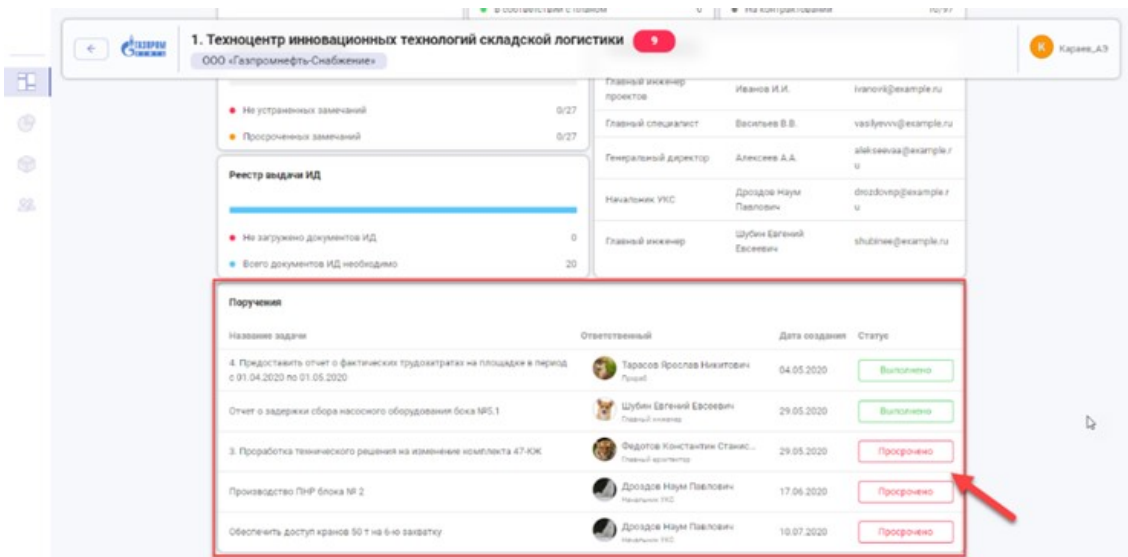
• В соответствии с планом 0
• На контрактовании 10/97

←
ГАЗПРОМ
1. Техноцентр инновационных технологий складской логистики 9
ООО «Газпромнефть-Снабжение»
К Караев_АЭ

• Не устраненных замечаний 0/27
• Просроченных замечаний 0/27

Реестр выдачи ИД

• Не загружено документов ИД 0
• Всего документов ИД необходимо 20

| | | |
|---|---|---|
| Главный инженер проектов | Иванов И.И. | ivanovii@example.ru |
| Главный специалист | Васильев В.В. | vasilyevvv@example.ru |
| Генеральный директор | Алексеев А.А. | alekseevaa@example.ru |
| Начальник УКС | Дроздов Наум Павлович | drozdovnp@example.ru |
| Главный инженер | Шубин Евгений Евсеевич | shubinee@example.ru |

Поручения

| Название задачи | Ответственный | Дата создания | Статус |
|---|---|---|---|
| 4. Предоставить отчет о фактических трудозатратах на площадке в период с 01.04.2020 по 01.05.2020 | Тарасов Ярослав Никитович Прораб | 04.05.2020 | Выполнено |
| Отчет о задержке сбора насосного оборудования бока №5.1 | Шубин Евгений Евсеевич Главный инженер | 29.05.2020 | Выполнено |
| 3. Проработка технического решения на изменение комплекта 47-КЖ | Федотов Константин Станис... Главный архитектор | 29.05.2020 | Просрочено |
| Производство ПНР блока № 2 | Дроздов Наум Павлович Начальник УКС | 17.06.2020 | Просрочено |
| Обеспечить доступ кранов 50 т на 6-ю захватку | Дроздов Наум Павлович Начальник УКС | 10.07.2020 | Просрочено |